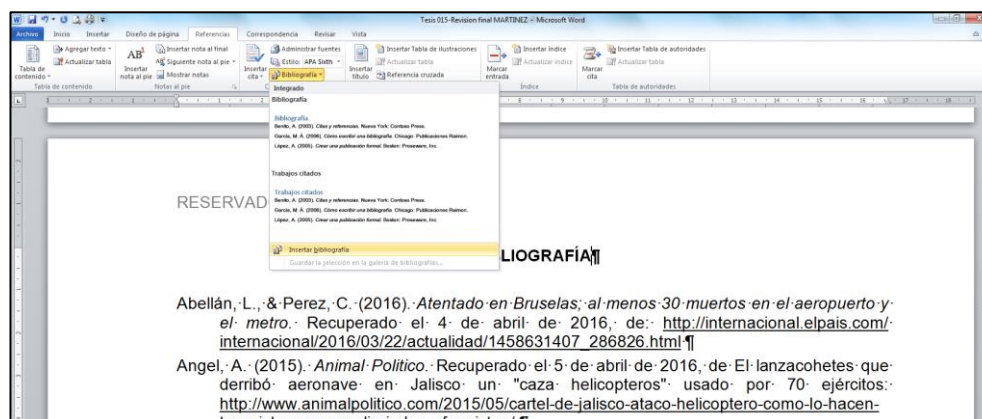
Tesis 015-Revision final MARTINEZ - Microsoft Word

Archivo Inicio Insertar Diseño de página Referencias Correspondencia Revisar Vista

Tabla de contenido
Agregar texto
Actualizar tabla
Tabla de contenido

$AB^1$
Insertar nota al pie
Insertar nota al final
Siguiente nota al pie
Mostrar notas
Notas al pie

Insertar cita
Administrar fuentes
Estilo: APA Sixth
Bibliografía

Insertar título
Insertar Tabla de ilustraciones
Actualizar tabla
Referencia cruzada

Marcar entrada
Insertar índice
Actualizar índice
Índice

Marcar cita
Insertar Tabla de autoridades
Actualizar tabla
Tabla de autoridades

Integrado
Bibliografía

Bibliografía
Benito, A. (2003). Citas y referencias. Nueva York: Contoso Press.
García, M. Á. (2006). Cómo escribir una bibliografía. Chicago: Publicaciones Raimon.
López, A. (2006). Crear una publicación formal. Boston: Proseware, Inc.

Trabajos citados

Trabajos citados
Benito, A. (2003). Citas y referencias. Nueva York: Contoso Press.
García, M. Á. (2006). Cómo escribir una bibliografía. Chicago: Publicaciones Raimon.
López, A. (2006). Crear una publicación formal. Boston: Proseware, Inc.

Insertar bibliografía
Guardar la selección en la galería de bibliografías...

RESERVAD

LIOGRAFÍA¶

Abellán, L., & Perez, C. (2016). Atentado en Bruselas; al menos 30 muertos en el aeropuerto y el metro. Recuperado el 4 de abril de 2016, de: http://internacional.elpais.com/internacional/2016/03/22/actualidad/1458631407_286826.html¶

Angel, A. (2015). Animal Politico. Recuperado el 5 de abril de 2016, de El lanzacohetes que derribó aeronave en Jalisco un "caza helicopteros" usado por 70 ejércitos: http://www.animalpolitico.com/2015/05/cartel-de-jalisco-ataco-helicoptero-como-lo-hacen-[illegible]